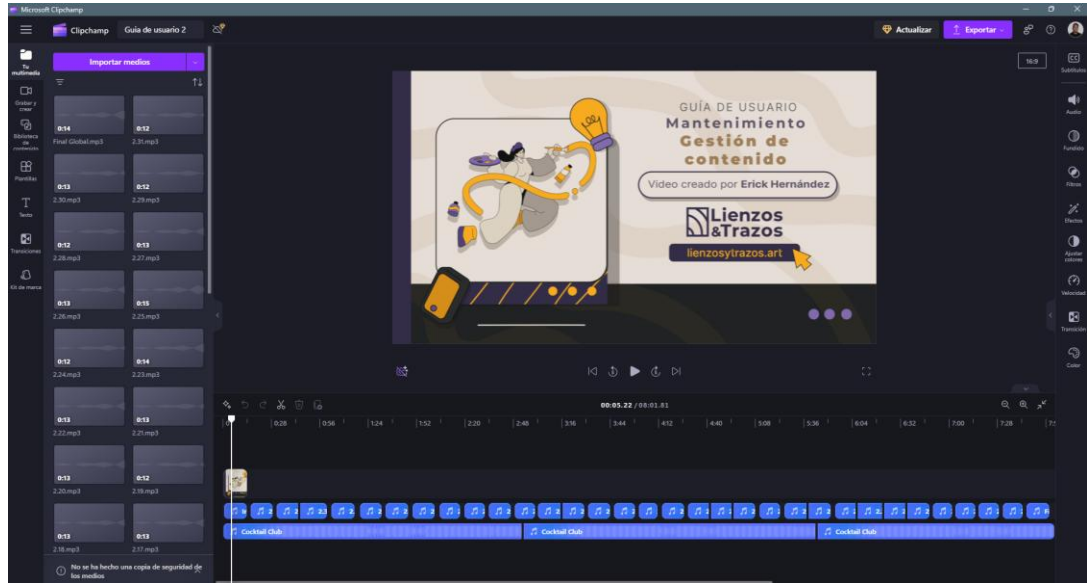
Microsoft Clipchamp

Clipchamp Guía de usuario 2

Actualizar Exportar

16:9

Tu multimedia
Grabar y crear
Biblioteca de contenido
Plantillas
Texto
Transiciones
Kit de marca

Importar medios

0:14 Final Global.mp3
0:12 2.31.mp3
0:13 2.30.mp3
0:12 2.29.mp3
0:12 2.28.mp3
0:13 2.27.mp3
0:13 2.26.mp3
0:15 2.25.mp3
0:12 2.24.mp3
0:14 2.23.mp3
0:13 2.22.mp3
0:13 2.21.mp3
0:13 2.20.mp3
0:12 2.19.mp3
0:13 2.18.mp3
0:13 2.17.mp3

No se ha hecho una copia de seguridad de los medios

GUÍA DE USUARIO
Mantenimiento
Gestión de contenido
Video creado por Erick Hernández
Lienzos &Trazos
lienzosytrazos.art

00:05.22 / 08:01.81

0 0:28 0:56 1:24 1:52 2:20 2:48 3:16 3:44 4:12 4:40 5:08 5:36 6:04 6:32 7:00 7:28

Cocktail Club
Cocktail Club
Cocktail Club

Subtítulos
Audio
Fundido
Filtros
Efectos
Ajustar colores
Velocidad
Transición
Color